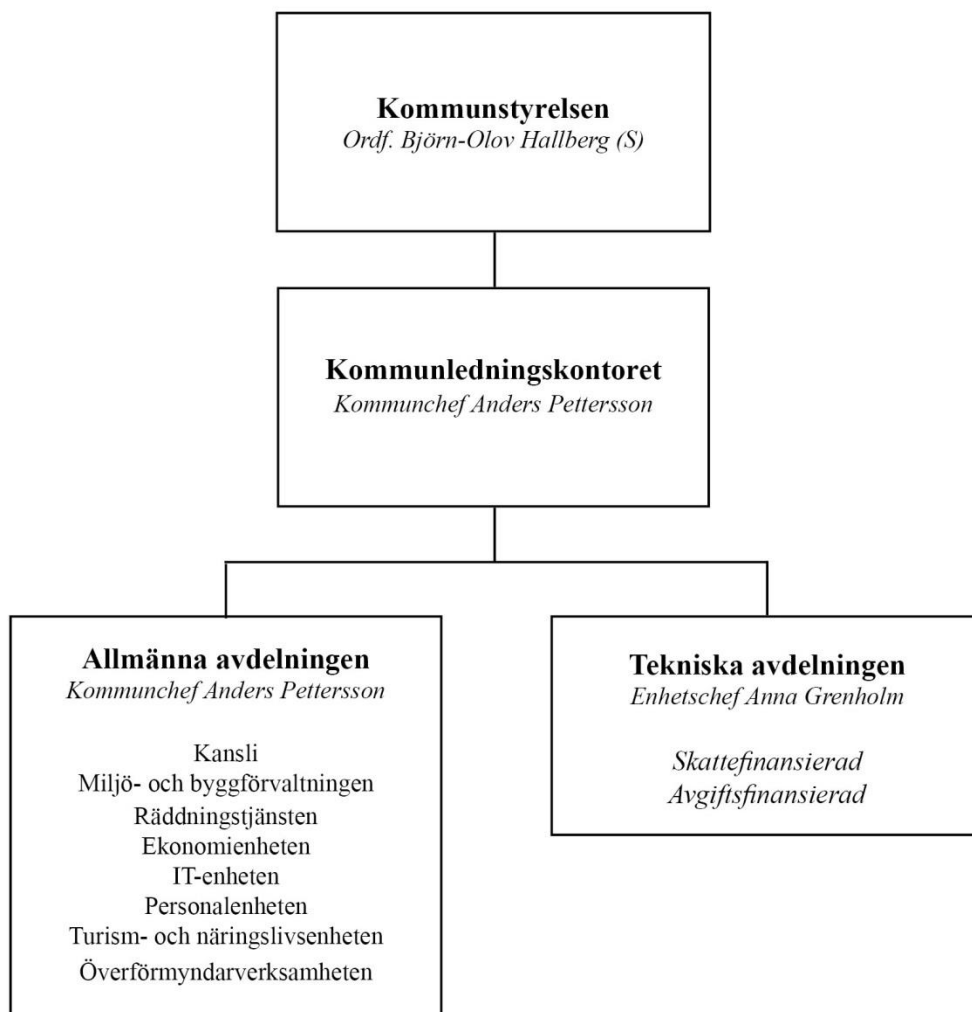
Kommunstyrelsen
Ordf. Björn-Olov Hallberg (S)

Kommunledningskontoret
Kommunchef Anders Pettersson

Allmänna avdelningen
Kommunchef Anders Pettersson

Kansli
Miljö- och byggförvaltningen
Räddningstjänsten
Ekonomienheten
IT-enheten
Personalenheten
Turism- och näringslivsenheten
Överförmyndarverksamheten

Tekniska avdelningen
Enhetschef Anna Grenholm

Skattefinansierad
Avgiftsfinansierad